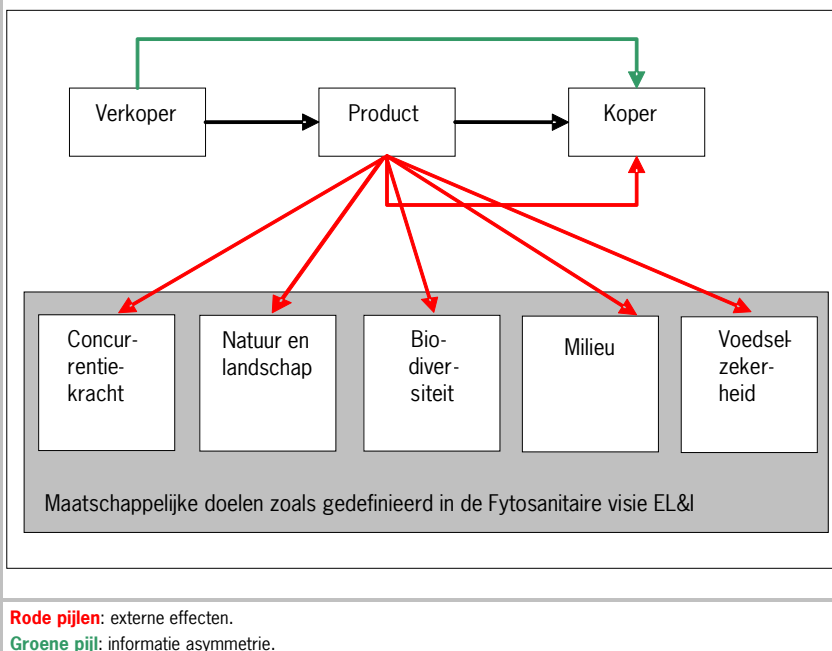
Verkoper

Product

Koper

Concurrentiekracht

Natuur en landschap

Biodiversiteit

Milieu

Voedselzekerheid

Maatschappelijke doelen zoals gedefinieerd in de Fytosanitaire visie EL&I

**Rode pijlen**: externe effecten.
**Groene pijl**: informatie asymmetrie.